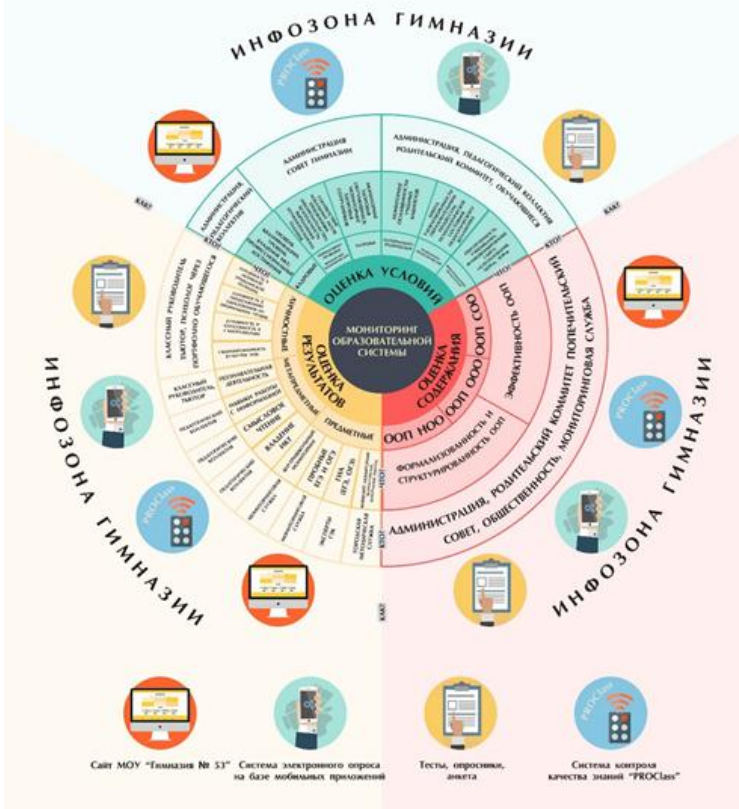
ИНФОЗОНА ГИМНАЗИИ

PROClass

АДМИНИСТРАЦИЯ, СОВЕТ ГИМНАЗИИ

АДМИНИСТРАЦИЯ, ПЕДАГОГИЧЕСКИЙ КОЛЛЕКТИВ, РОДИТЕЛЬСКИЙ КОМИТЕТ, ОБУЧАЮЩИЕСЯ

АДМИНИСТРАЦИЯ, ПЕДАГОГИЧЕСКИЙ КОЛЛЕКТИВ

КАК?

КТО?

ЧТО?

ОЦЕНКА УСЛОВИЙ

МОНИТОРИНГ ОБРАЗОВАТЕЛЬНОЙ СИСТЕМЫ

ОЦЕНКА СОДЕРЖАНИЯ

ОЦЕНКА РЕЗУЛЬТАТОВ

ООП НОО ООП ООО ООП СОО

ЭФФЕКТИВНОСТЬ ООП

ФОРМАЛИЗОВАННОСТЬ И СТРУКТУРИРОВАННОСТЬ ООП

АДМИНИСТРАЦИЯ, РОДИТЕЛЬСКИЙ КОМИТЕТ, ПОПЕЧИТЕЛЬСКИЙ СОВЕТ, ОБЩЕСТВЕННОСТЬ, МОНИТОРИНГОВАЯ СЛУЖБА

ЛИЧНОСТНЫЕ

МЕТАПРЕДМЕТНЫЕ

ПРЕДМЕТНЫЕ

КЛАССНЫЙ РУКОВОДИТЕЛЬ, ТЬЮТОР, ПСИХОЛОГ ЧЕРЕЗ ПОРТФОЛИО ОБУЧАЮЩЕГОСЯ

КЛАССНЫЙ РУКОВОДИТЕЛЬ, ТЬЮТОР

ПЕДАГОГИЧЕСКИЙ КОЛЛЕКТИВ

ИССЛЕДОВАТЕЛЬСКАЯ ДЕЯТЕЛЬНОСТЬ

СМЫСЛОВОЕ ЧТЕНИЕ

ВЛАДЕНИЕ ИКТ

ПРОВЕРКИ ЕГЭ И ОГЭ

ГИА (ЕГЭ, ОГЭ)

ЭКСПЕРТЫ ГМС

ГОРОДСКАЯ МЕТОДИЧЕСКАЯ СЛУЖБА

МЕТОДИЧЕСКАЯ СЛУЖБА

ИНФОЗОНА ГИМНАЗИИ

ИНФОЗОНА ГИМНАЗИИ

Сайт МОУ "Гимназия № 53"

Система электронного опроса на базе мобильных приложений

Тесты, опросники, анкета

Система контроля качества знаний "PROClass"